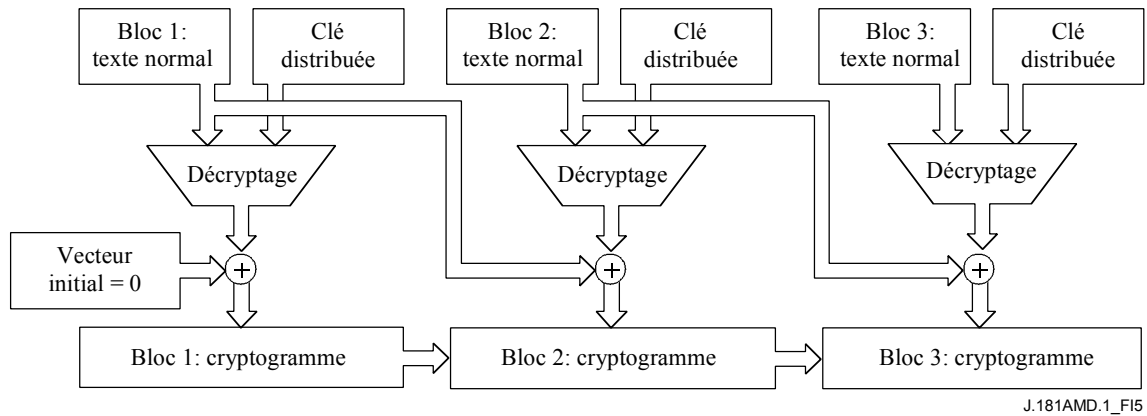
Bloc 1: texte normal
Clé distribuée
Bloc 2: texte normal
Clé distribuée
Bloc 3: texte normal
Clé distribuée

Décryptage
Décryptage
Décryptage

Vecteur initial = 0
$+$
$+$
$+$

Bloc 1: cryptogramme
Bloc 2: cryptogramme
Bloc 3: cryptogramme

J.181AMD.1_FI5